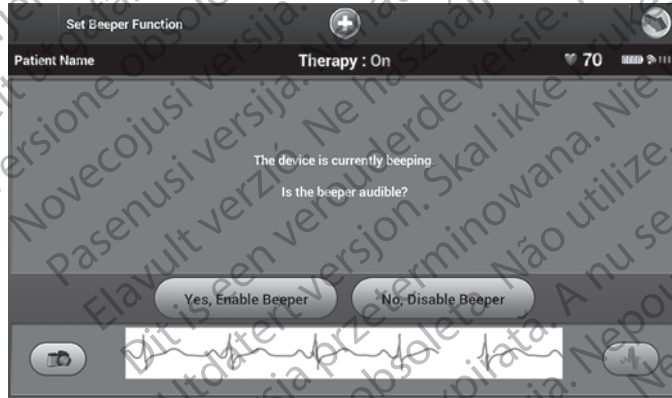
Set Beeper Function

Patient Name

Therapy : On

70

The device is currently beeping.

Is the beeper audible?

Yes, Enable Beeper

No, Disable Beeper

Versione obsoleta. Novecojusi versija. Pasenusi versija. Elavult verzió. Ne használja! Dit is een verouderde versie. Utdatert versjon. Skal ikke brukes. Wersja przeterminowana. Nie używać. Versão obsoleta. Não utilize. Versiune expirată. A nu se utiliza. Zastaraná verzia. Nepoužívať.